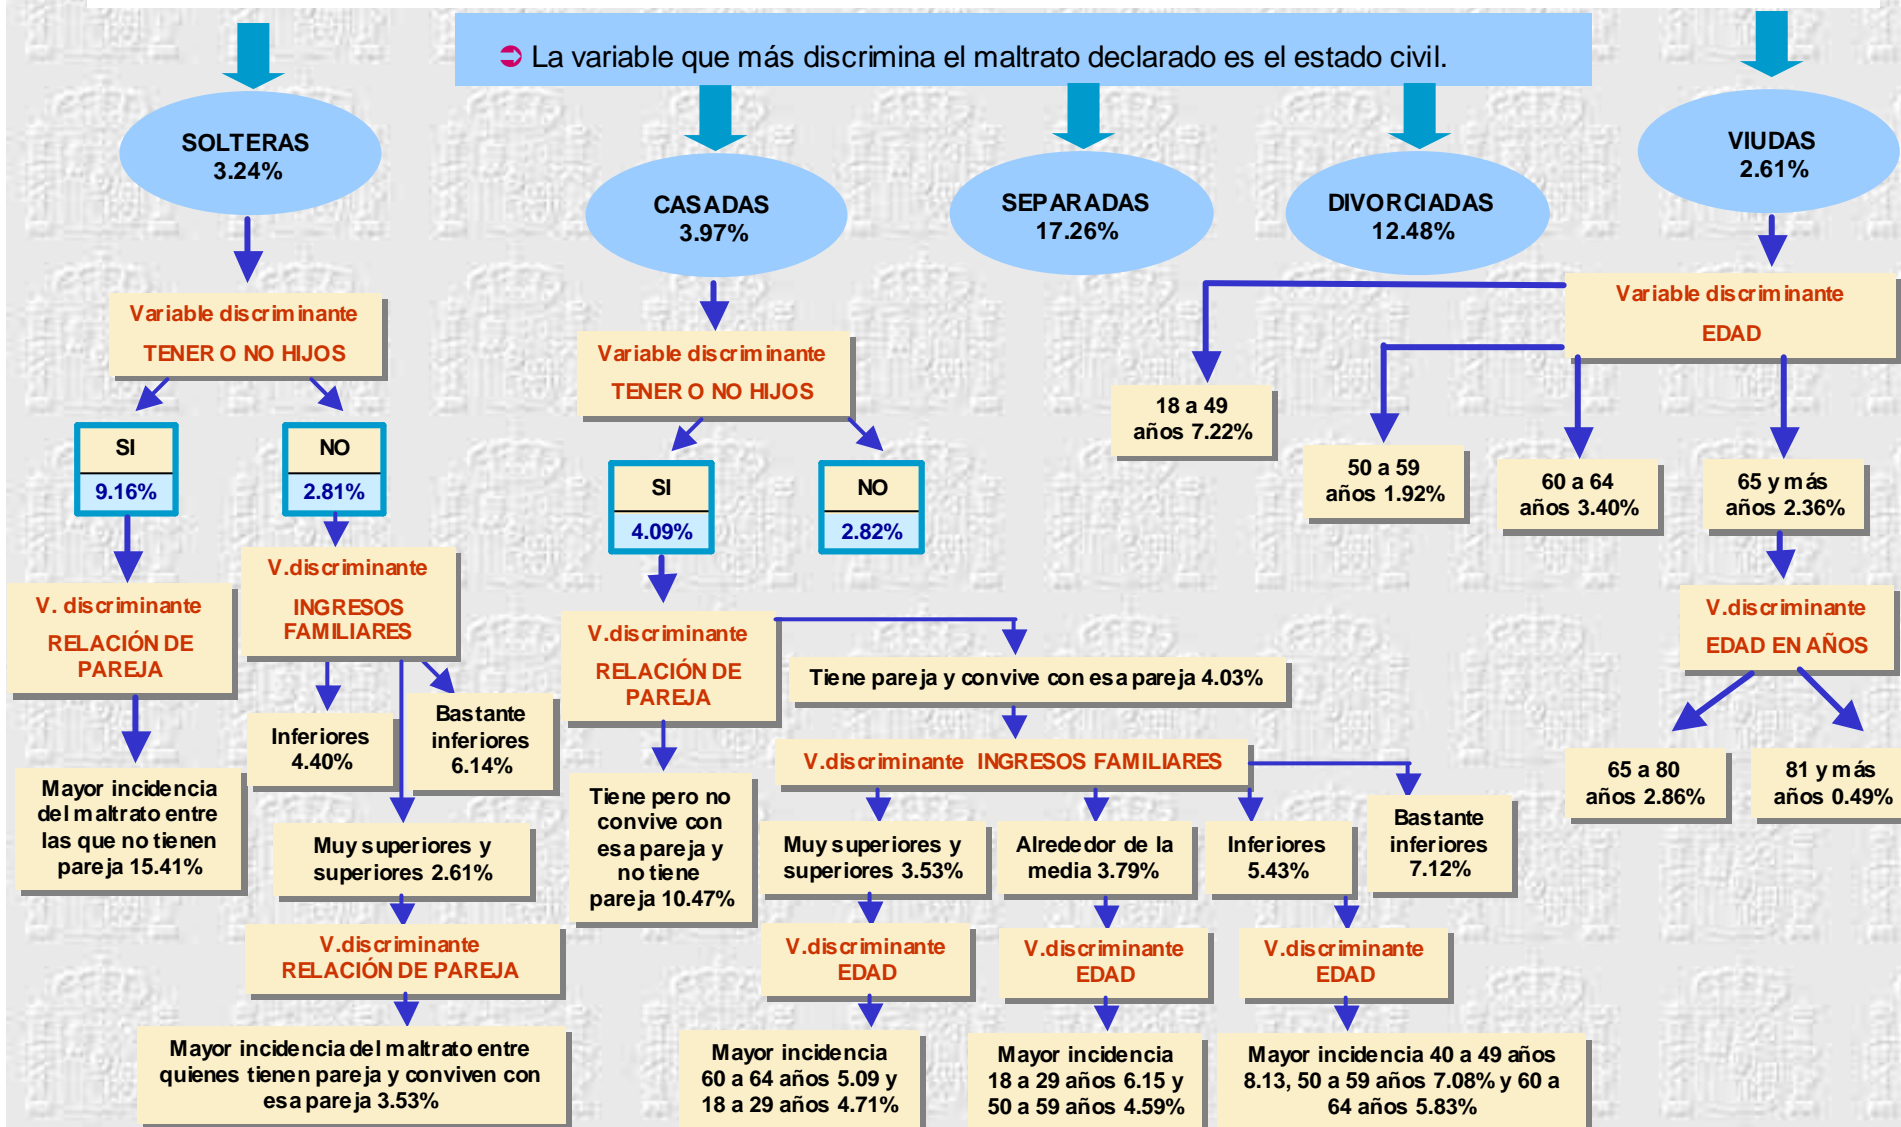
➲ La variable que más discrimina el maltrato declarado es el estado civil.

SOLTERAS
3.24%

CASADAS
3.97%

SEPARADAS
17.26%

DIVORCIADAS
12.48%

VIUDAS
2.61%

Variable discriminante
TENER O NO HIJOS

SI
9.16%

NO
2.81%

V. discriminante
RELACIÓN DE PAREJA

Mayor incidencia del maltrato entre las que no tienen pareja 15.41%

V.discriminante
INGRESOS FAMILIARES

Inferiores
4.40%

Bastante inferiores
6.14%

Muy superiores y superiores 2.61%

V.discriminante
RELACIÓN DE PAREJA

Mayor incidencia del maltrato entre quienes tienen pareja y conviven con esa pareja 3.53%

Variable discriminante
TENER O NO HIJOS

SI
4.09%

NO
2.82%

V.discriminante
RELACIÓN DE PAREJA

Tiene pero no convive con esa pareja y no tiene pareja 10.47%

Tiene pareja y convive con esa pareja 4.03%

V.discriminante INGRESOS FAMILIARES

Muy superiores y superiores 3.53%

Alrededor de la media 3.79%

Inferiores
5.43%

Bastante inferiores
7.12%

V.discriminante
EDAD

Mayor incidencia
60 a 64 años 5.09 y
18 a 29 años 4.71%

V.discriminante
EDAD

Mayor incidencia
18 a 29 años 6.15 y
50 a 59 años 4.59%

V.discriminante
EDAD

Mayor incidencia 40 a 49 años 8.13, 50 a 59 años 7.08% y 60 a 64 años 5.83%

Variable discriminante
EDAD

18 a 49
años 7.22%

50 a 59
años 1.92%

60 a 64
años 3.40%

65 y más
años 2.36%

V.discriminante
EDAD EN AÑOS

65 a 80
años 2.86%

81 y más
años 0.49%